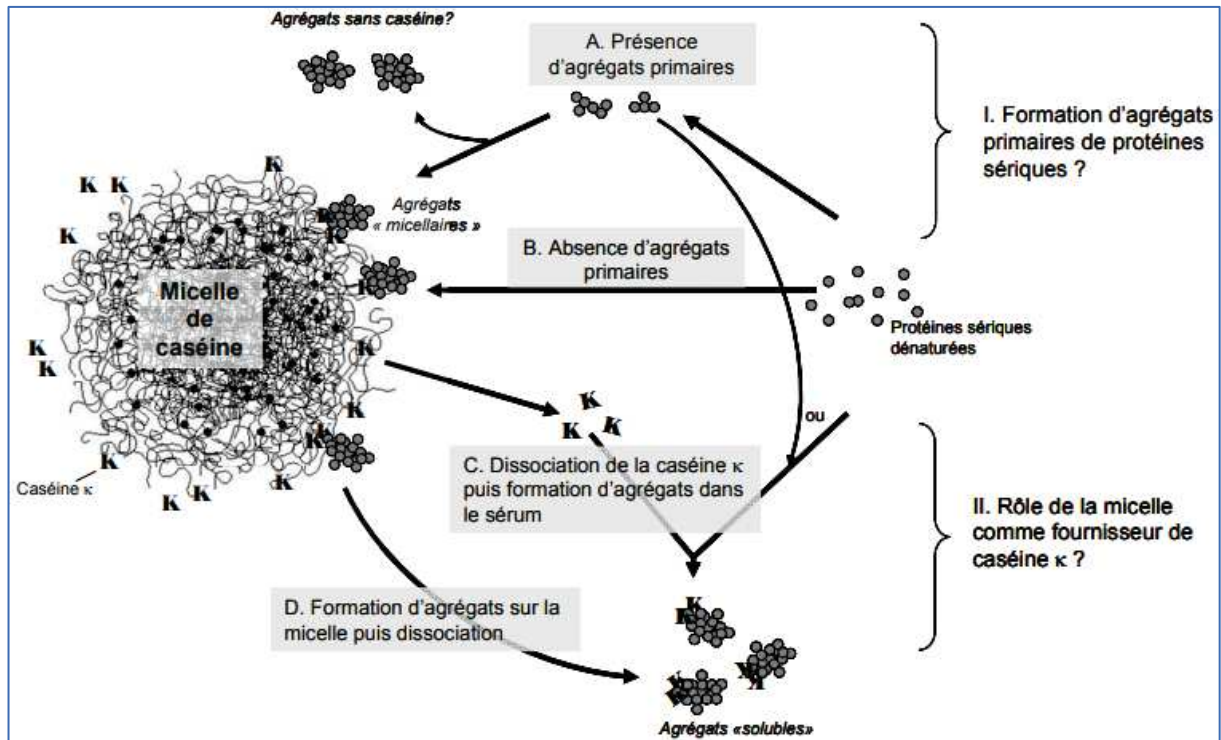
Agrégats sans caséine?

A. Présence d'agrégats primaires

I. Formation d'agrégats primaires de protéines sériques ?

Agrégats « micellaires »

B. Absence d'agrégats primaires

Micelle de caséine

Protéines sériques dénaturées

ou

C. Dissociation de la caséine κ puis formation d'agrégats dans le sérum

Caséine κ

II. Rôle de la micelle comme fournisseur de caséine κ ?

D. Formation d'agrégats sur la micelle puis dissociation

Agrégats «solubles»